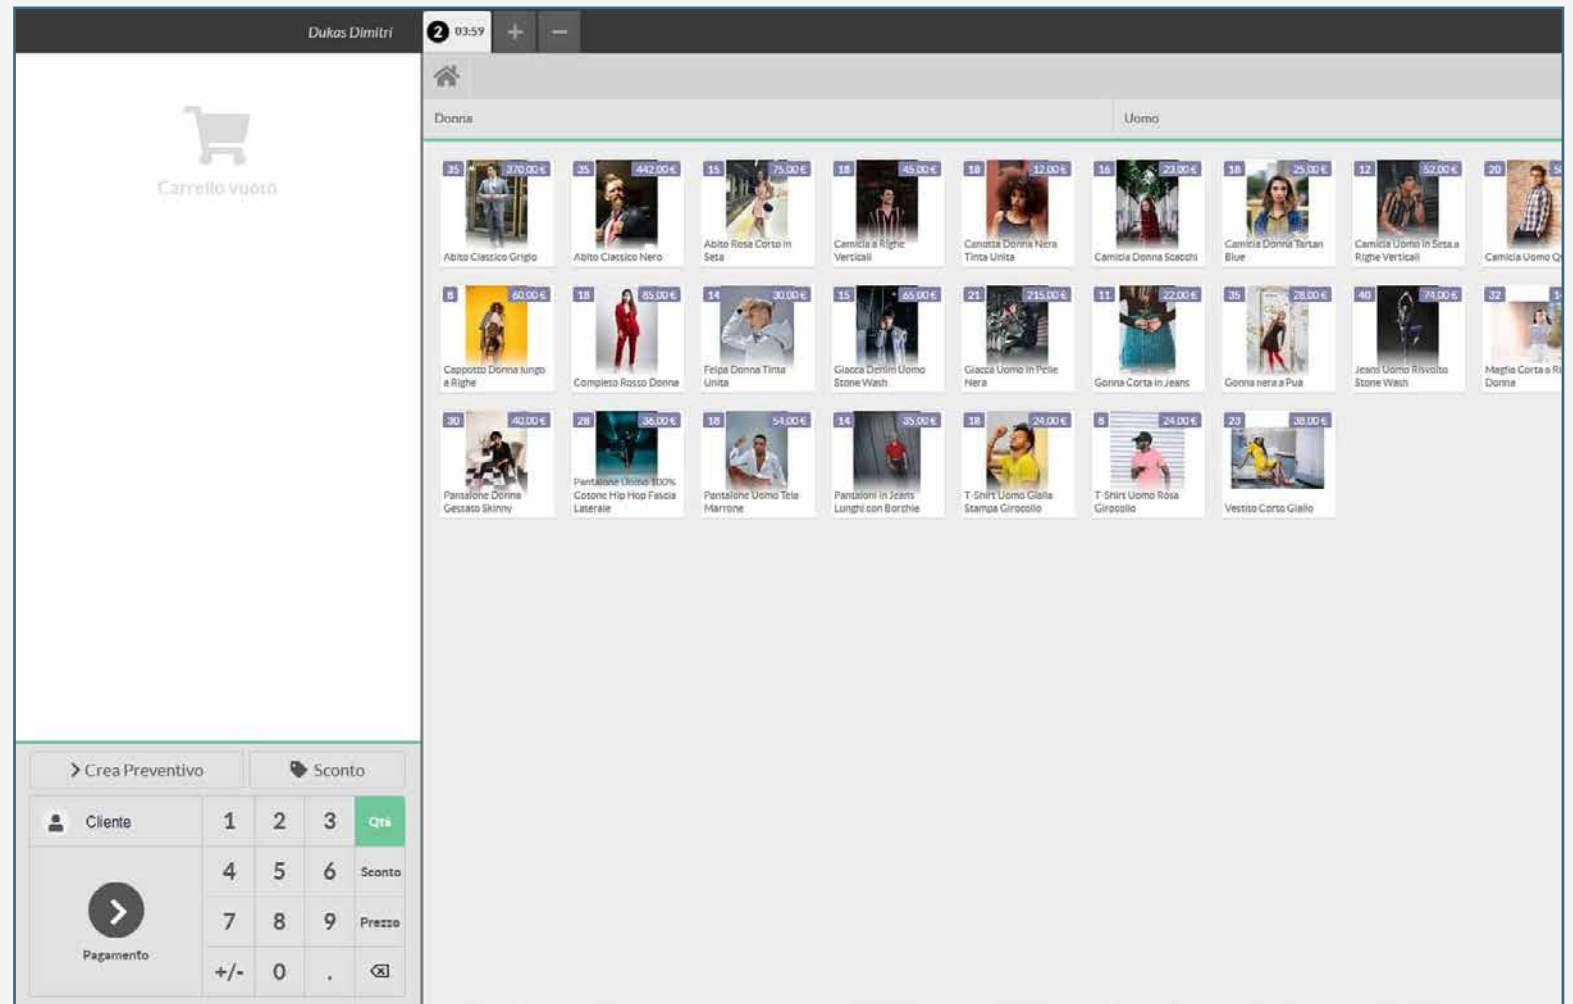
Dukas Dimitri
2 03:59
+
−

Carrello vuoto

Donna
Uomo

35 370,00 € Abito Classico Grigio
35 442,00 € Abito Classico Nero
15 75,00 € Abito Rosa Corto in Seta
18 45,00 € Camicia a Righe Verticali
18 12,00 € Canotta Donna Nera Tinta Unita
16 23,00 € Camicia Donna Scacchi
18 25,00 € Camicia Donna Tartan Blue
12 52,00 € Camicia Uomo in Seta a Righe Verticali
20 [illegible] Camicia Uomo Q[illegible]

8 60,00 € Cappotto Donna lungo a Righe
18 85,00 € Completo Rosso Donna
14 30,00 € Felpa Donna Tinta Unita
15 65,00 € Giacca Denim Uomo Stone Wash
21 215,00 € Giacca Uomo in Pelle Nera
11 22,00 € Gonna Corta in Jeans
35 28,00 € Gonna nera a Pua
40 74,00 € Jeans Uomo Risvolto Stone Wash
32 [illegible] Maglia Corta a Ri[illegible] Donna

30 40,00 € Pantalone Donna Gessato Skinny
28 36,00 € Pantalone Uomo 100% Cotone Hip Hop Fascia Laterale
18 54,00 € Pantalone Uomo Tela Marrone
14 35,00 € Pantaloni in Jeans Lunghi con Borchie
18 24,00 € T-Shirt Uomo Gialla Stampa Girocollo
8 24,00 € T-Shirt Uomo Rosa Girocollo
23 38,00 € Vestito Corto Giallo

Crea Preventivo
Sconto
Cliente
1 2 3 Qtà
4 5 6 Sconto
7 8 9 Prezzo
+/- 0 .
Pagamento